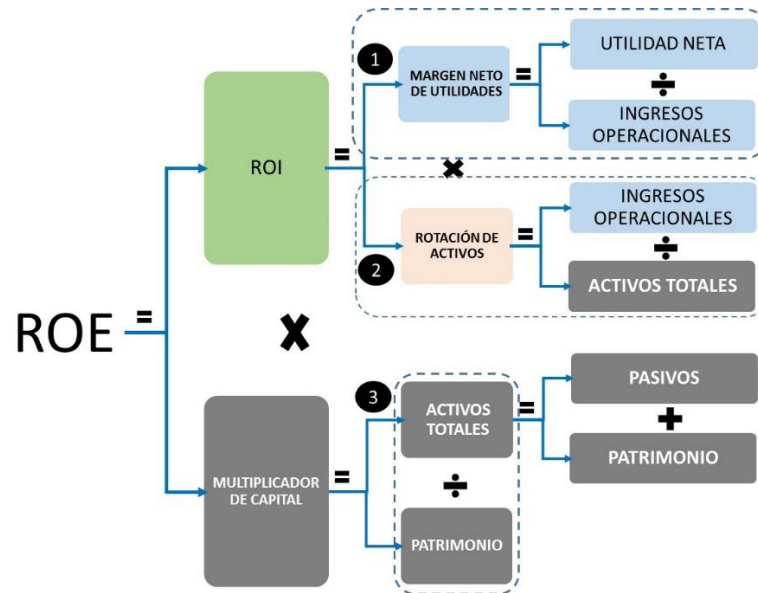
ROE =

ROI =

1 MARGEN NETO DE UTILIDADES = UTILIDAD NETA ÷ INGRESOS OPERACIONALES

×

2 ROTACIÓN DE ACTIVOS = INGRESOS OPERACIONALES ÷ ACTIVOS TOTALES

X

MULTIPLICADOR DE CAPITAL =

3 ACTIVOS TOTALES = PASIVOS + PATRIMONIO

÷

PATRIMONIO